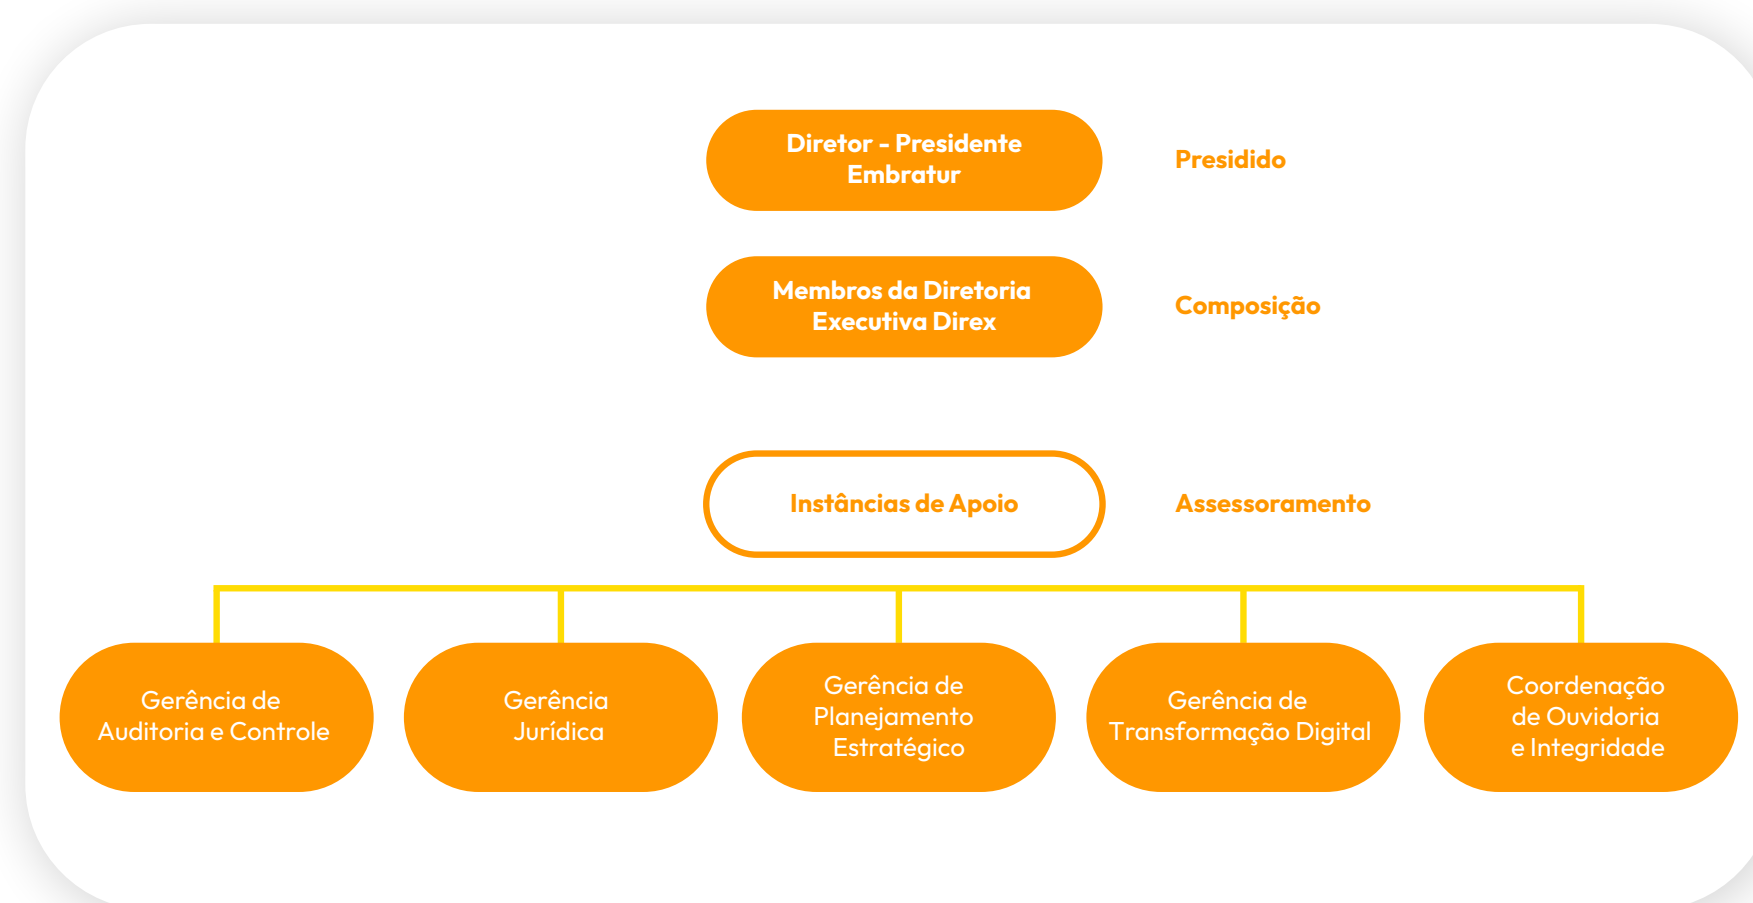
Diretor - Presidente Embratur

Presidido

Membros da Diretoria Executiva Direx

Composição

Instâncias de Apoio

Assessoramento

Gerência de Auditoria e Controle

Gerência Jurídica

Gerência de Planejamento Estratégico

Gerência de Transformação Digital

Coordenação de Ouvidoria e Integridade